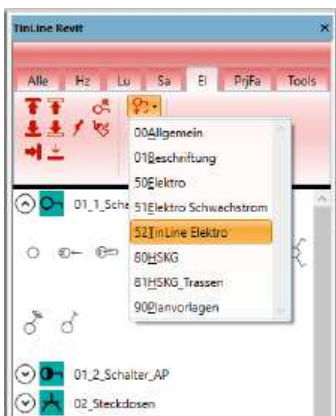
TinLine Revit

Alle
Hz
Lu
Sa
El
PrjFa
Tools

00Allgemein
01Beschriftung
50Elektro
51Elektro Schwachstrom
52TinLine Elektro
80HSKG
81HSKG_Trassen
90Planvorlagen

01_1_Sche

01_2_Schalter_AP
02_Steckdosen